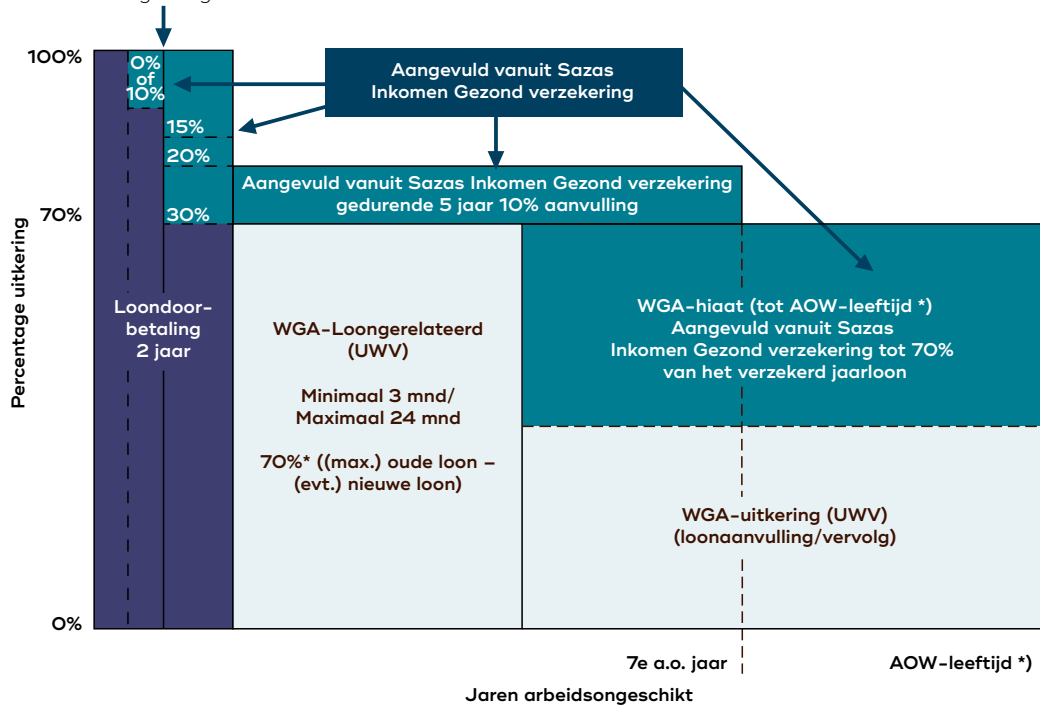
100%

0% of 10%

15%

20%

30%

70%

0%

Percentage uitkering

Aangevuld vanuit Sazas Inkomen Gezond verzekering

Aangevuld vanuit Sazas Inkomen Gezond verzekering gedurende 5 jaar 10% aanvulling

Loondoor-betaling 2 jaar

WGA-Loongerelateerd (UWV)

Minimaal 3 mnd/ Maximaal 24 mnd

70%* ((max.) oude loon – (evt.) nieuwe loon)

WGA-hiaat (tot AOW-leeftijd *) Aangevuld vanuit Sazas Inkomen Gezond verzekering tot 70% van het verzekerd jaarloon

WGA-uitkering (UWV) (loonaanvulling/vervolg)

7e a.o. jaar

AOW-leeftijd *)

Jaren arbeidsongeschikt